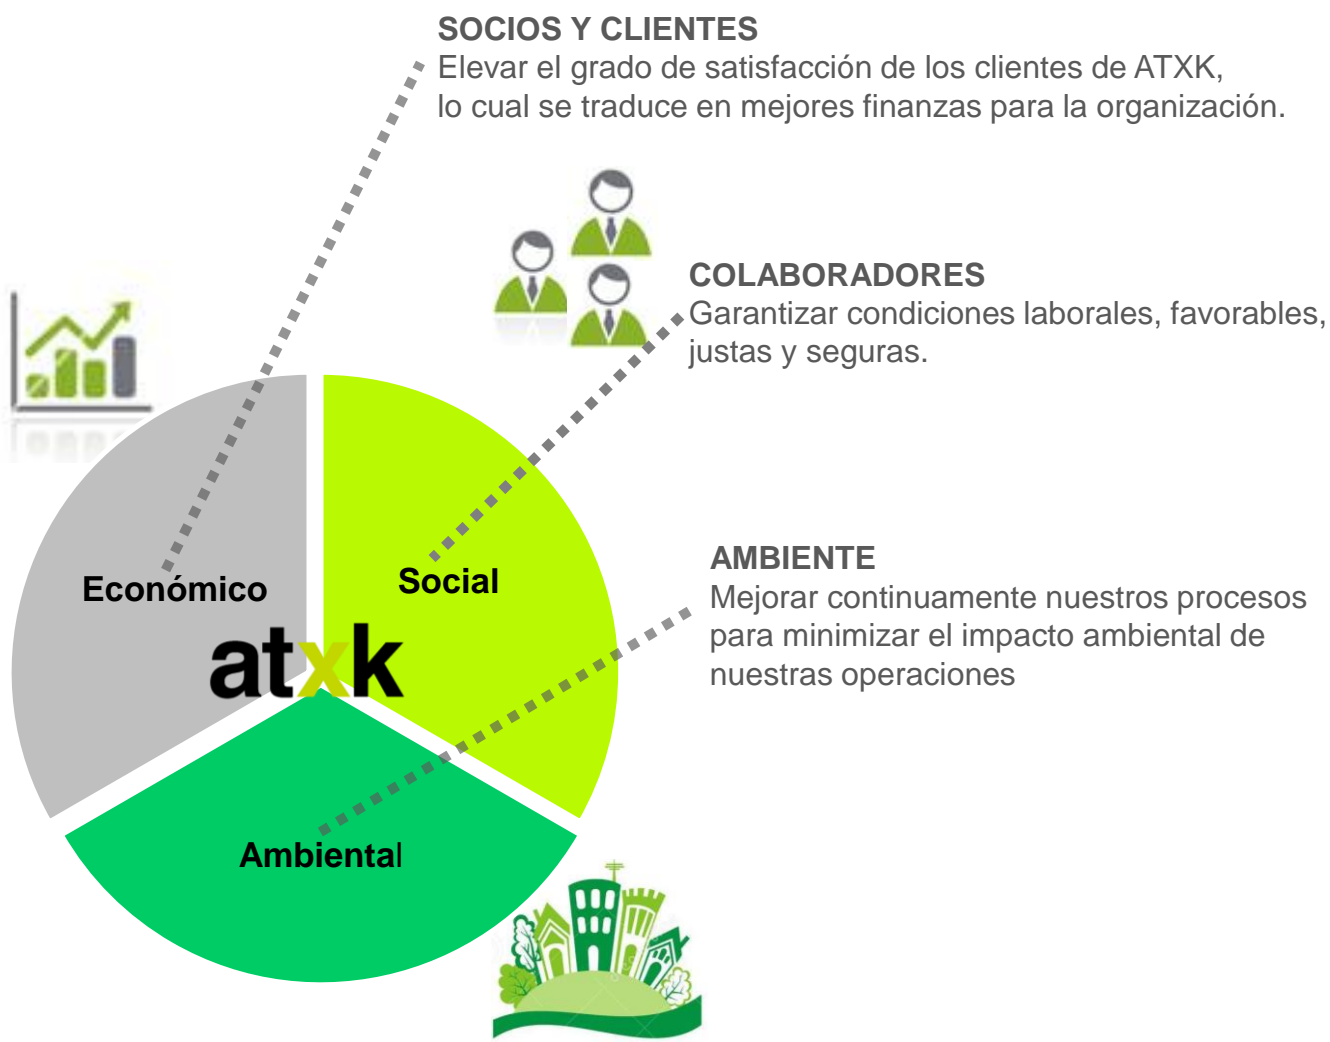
SOCIOS Y CLIENTES
Elevar el grado de satisfacción de los clientes de ATXK, lo cual se traduce en mejores finanzas para la organización.

COLABORADORES
Garantizar condiciones laborales, favorables, justas y seguras.

AMBIENTE
Mejorar continuamente nuestros procesos para minimizar el impacto ambiental de nuestras operaciones

Económico

Social

atxk

Ambiental